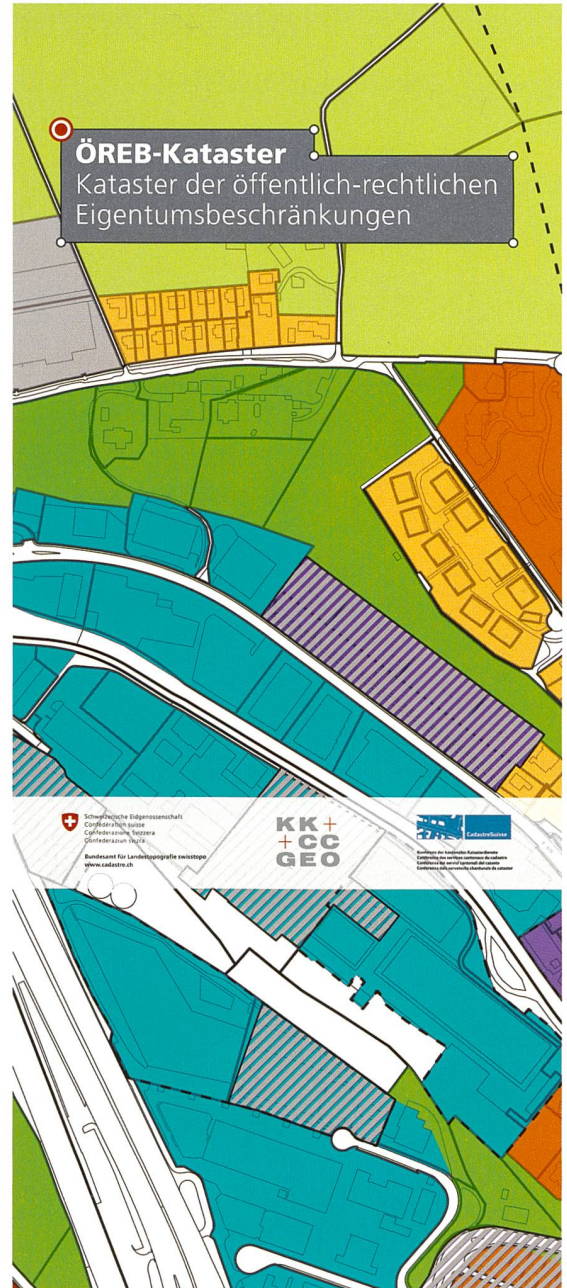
ÖREB-Kataster
Kataster der öffentlich-rechtlichen Eigentumsbeschränkungen

Schweizerische Eidgenossenschaft
Confédération suisse
Confederazione Svizzera
Confederaziun svizra

Bundesamt für Landestopografie swisstopo
www.cadastre.ch

KK+
+CC
GEO

CadastreSuisse

Konferenz der kantonalen Katasterdienste
Conférence des services cantonaux du cadastre
Conferenza dei servizi cantonali del catasto
Conferenza dals servetschs chantunals da cataster